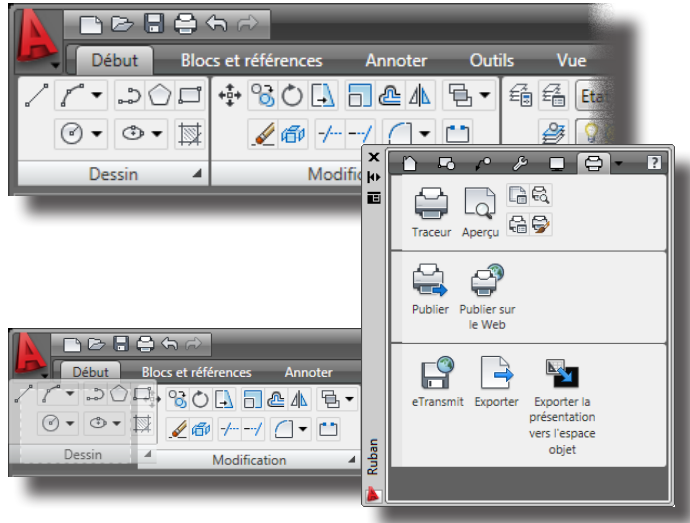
Début
Blocs et références
Annoter
Outils
Vue
Eta
Dessin
Modific
Traceur
Aperçu
Publier
Publier sur le Web
eTransmit
Exporter
Exporter la présentation vers l'espace objet
Ruban
Début
Blocs et références
Annoter
Dessin
Modification
?